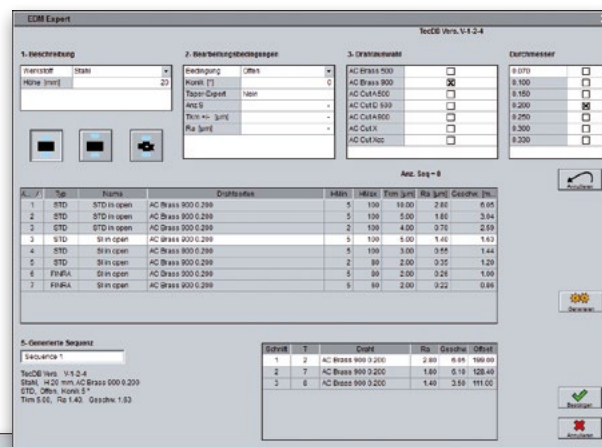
EDM Expert

TecDB Vers. V-1-2-4

1- Beschreibung

| Werkstoff | Stahl |
|---|---|
| Höhe [mm] | 20 |

2- Bearbeitungsbedingungen

| Bedingung | Offen |
|---|---|
| Konik [°] | 0 |
| Taper-Expert | Nein |
| Anz.S | |
| Trim +/- [µm] | |
| Ra [µm] | |

3- Drahtauswahl

| AC Brass 500 | ☐ |
|---|---|
| AC Brass 900 | ☒ |
| AC Cut A500 | ☐ |
| AC Cut D 500 | ☐ |
| AC Cut A800 | ☐ |
| AC Cut X | ☐ |
| AC Cut Xcc | ☐ |

Durchmesser

| 0.070 | ☐ |
|---|---|
| 0.100 | ☐ |
| 0.150 | ☐ |
| 0.200 | ☒ |
| 0.250 | ☐ |
| 0.300 | ☐ |
| 0.330 | ☐ |

Anz. Seq = 8

| A... / | Typ | Name | Drahtsorten | HMin | HMax | Trim [µm] | Ra [µm] | Geschw. [m... |
|---|---|---|---|---|---|---|---|---|
| 1 | STD | STD in open | AC Brass 900 0.200 | 5 | 100 | 10.00 | 2.80 | 6.05 |
| 2 | STD | STD in open | AC Brass 900 0.200 | 5 | 100 | 5.00 | 1.80 | 3.04 |
| 2 | STD | STD in open | AC Brass 900 0.200 | 2 | 100 | 4.00 | 0.70 | 2.59 |
| 3 | STD | St in open | AC Brass 900 0.200 | 5 | 100 | 5.00 | 1.40 | 1.63 |
| 4 | STD | St in open | AC Brass 900 0.200 | 5 | 100 | 3.00 | 0.55 | 1.44 |
| 5 | STD | St in open | AC Brass 900 0.200 | 2 | 80 | 2.00 | 0.35 | 1.29 |
| 6 | FINRA | St in open | AC Brass 900 0.200 | 5 | 80 | 2.00 | 0.26 | 1.00 |
| 7 | FINRA | St in open | AC Brass 900 0.200 | 5 | 80 | 2.00 | 0.22 | 0.86 |

Annullieren

Generieren

5- Generierte Sequenz

Sequence 1

TecDB Vers. V-1-2-4
Stahl, H 20 mm AC Brass 900 0.200
STD, Offen, Konik 5°
Trim 5.00, Ra 1.40, Geschw. 1.63

| Schritt | T | Draht | Ra | Geschw | Offset |
|---|---|---|---|---|---|
| 1 | 2 | AC Brass 900 0.200 | 2.80 | 6.05 | 160.00 |
| 2 | 7 | AC Brass 900 0.200 | 1.80 | 6.10 | 128.40 |
| 3 | 8 | AC Brass 900 0.200 | 1.40 | 3.50 | 111.00 |

Bestätigen

Annullieren